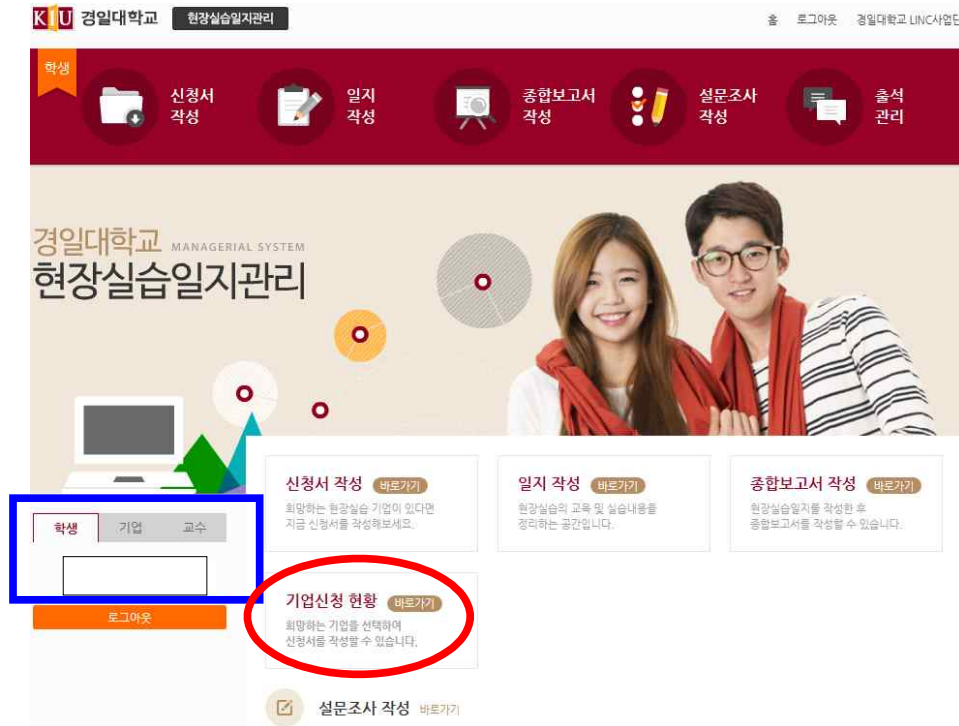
KIU 경일대학교 현장실습일지관리

홈 로그아웃 경일대학교 LINC사업단

학생

신청서 작성

일지 작성

종합보고서 작성

설문조사 작성

출석 관리

경일대학교 MANAGERIAL SYSTEM

현장실습일지관리

신청서 작성 바로가기

희망하는 현장실습 기업이 있다면 지금 신청서를 작성해보세요.

일지 작성 바로가기

현장실습의 교육 및 실습내용을 정리하는 공간입니다.

종합보고서 작성 바로가기

현장실습일지를 작성한 후 종합보고서를 작성할 수 있습니다.

학생 기업 교수

로그아웃

기업신청 현황 바로가기

희망하는 기업을 선택하여 신청서를 작성할 수 있습니다.

설문조사 작성 바로가기